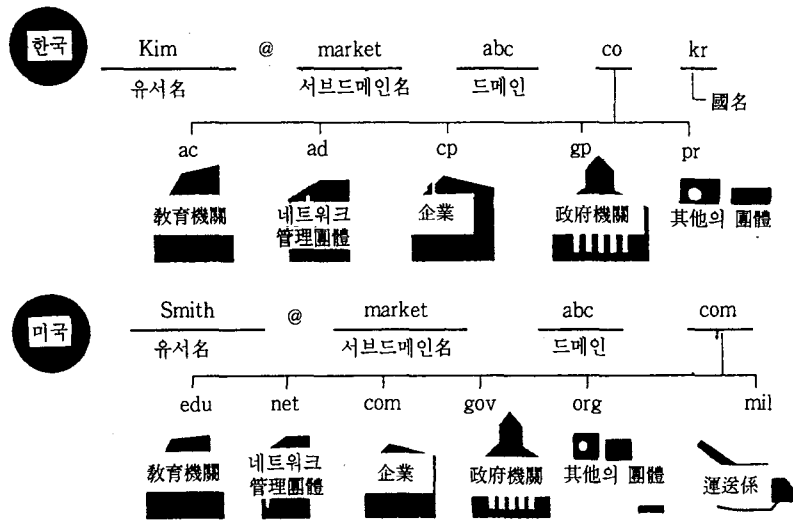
한국

Kim @ market abc co kr

유서名 서브드메인名 드메인 國名

ac ad cp gp pr

教育機關 네트워크 管理團體 企業 政府機關 其他의 團體

미국

Smith @ market abc com

유서名 서브드메인名 드메인

edu net com gov org mil

教育機關 네트워크 管理團體 企業 政府機關 其他의 團體 運送係